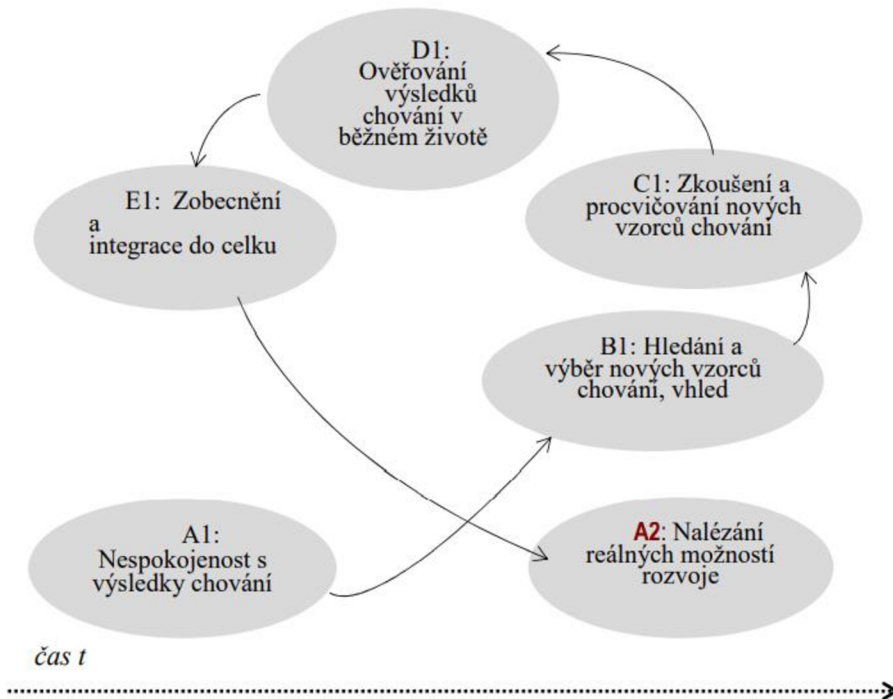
D1: Ověřování výsledků chování v běžném životě

E1: Zobecnění a integrace do celku

C1: Zkoušení a procvičování nových vzorců chování

B1: Hledání a výběr nových vzorců chování, vhled

A1: Nespokojenost s výsledky chování

A2: Nalézání reálných možností rozvoje

čas t